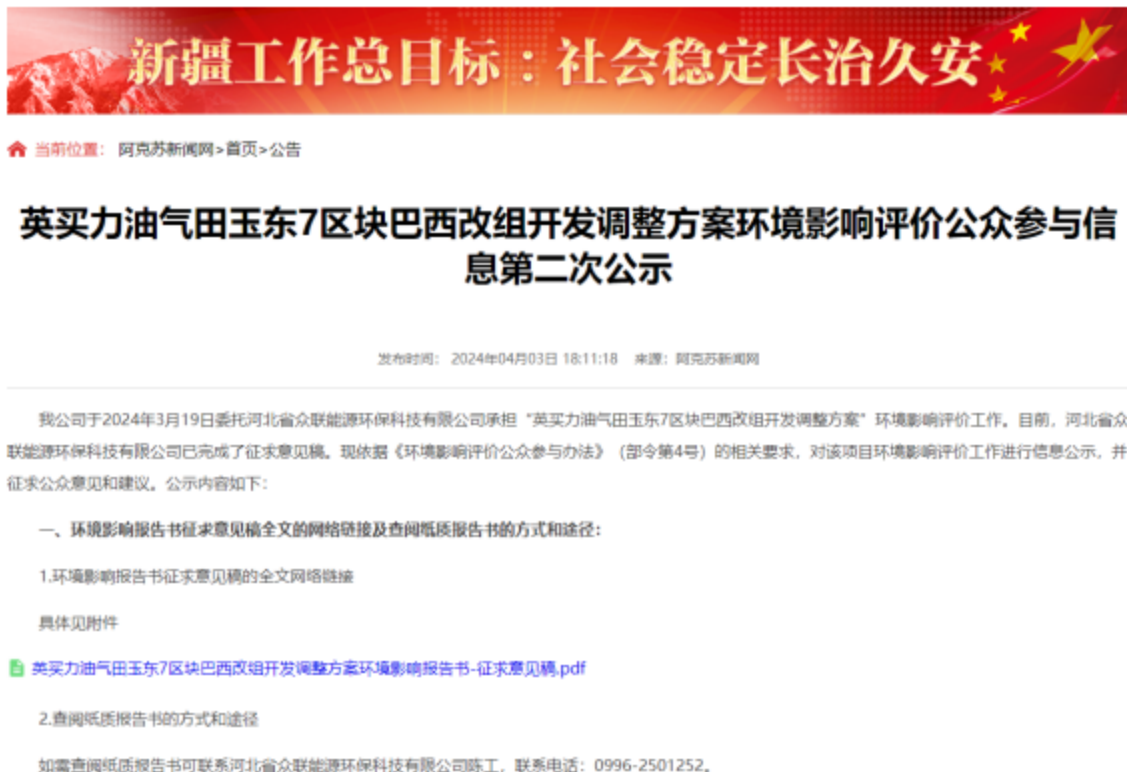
新疆工作总目标：社会稳定长治久安

当前位置： 阿克苏新闻网>首页>公告

英买力油气田玉东7区块巴西改组开发调整方案环境影响评价公众参与信息第二次公示

发布时间： 2024年04月03日 18:11:18 来源：阿克苏新闻网

我公司于2024年3月19日委托河北省众联能源环保科技有限公司承担“英买力油气田玉东7区块巴西改组开发调整方案”环境影响评价工作。目前，河北省众联能源环保科技有限公司已完成了征求意见稿。现依据《环境影响评价公众参与办法》（部令第4号）的相关要求，对该项目环境影响评价工作进行信息公示，并征求公众意见和建议。公示内容如下：

一、环境影响报告书征求意见稿全文的网络链接及查阅纸质报告书的方式和途径：

1.环境影响报告书征求意见稿的全文网络链接

具体见附件

英买力油气田玉东7区块巴西改组开发调整方案环境影响报告书-征求意见稿.pdf

2.查阅纸质报告书的方式和途径

如需查阅纸质报告书可联系河北省众联能源环保科技有限公司陈工，联系电话：0996-2501252。